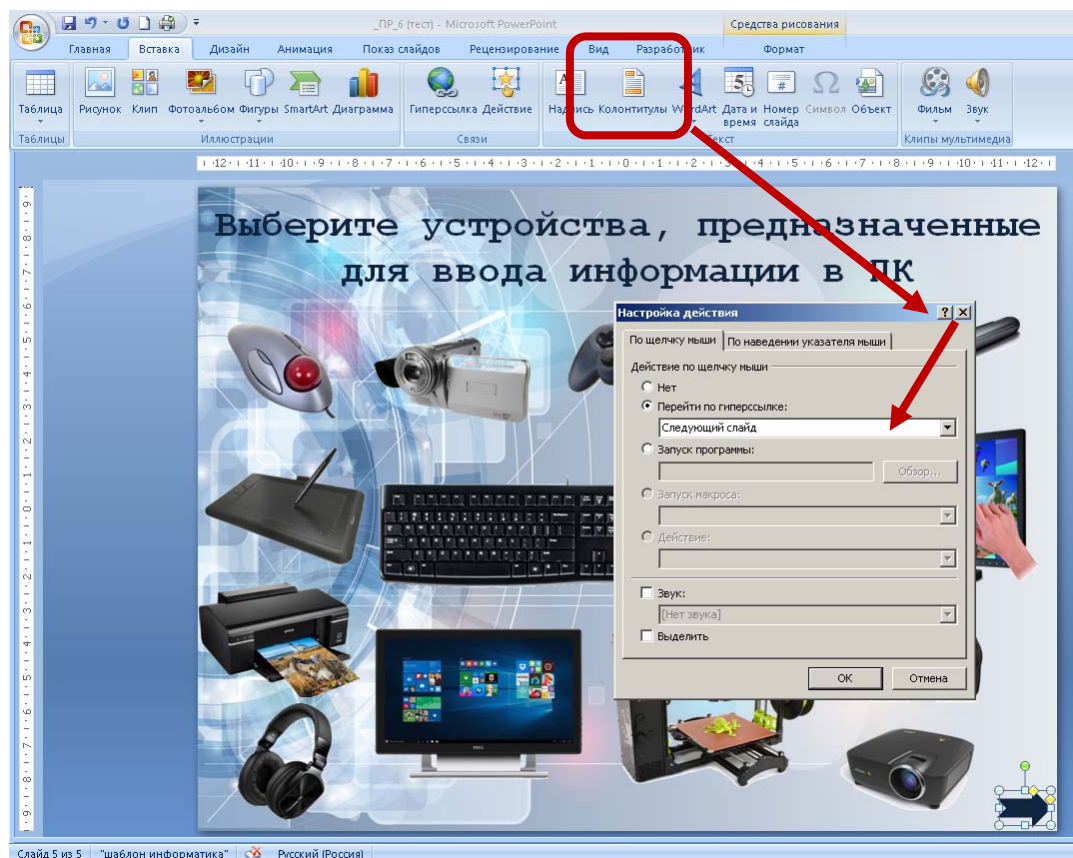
_ПР_6 (тест) - Microsoft PowerPoint

Средства рисования

Главная | Вставка | Дизайн | Анимация | Показ слайдов | Рецензирование | Вид | Разработчик | Формат

Таблица | Рисунок | Клип | Фотоальбом | Фигуры | SmartArt | Диаграмма | Гиперссылка | Действие | Надпись | Колонтитулы | WordArt | Дата и время | Номер слайда | Символ | Объект | Фильм | Звук

Таблицы | Иллюстрации | Связи | Текст | Клипы мультимедиа

Выберите устройства, предназначенные для ввода информации в ПК

Настройка действия

По щелчку мыши | По наведении указателя мыши

Действие по щелчку мыши

Нет

Перейти по гиперссылке:

Следующий слайд

Запуск программы:

Обзор...

Запуск макроса:

Действие:

Звук:

[Нет звука]

Выделить

ОК | Отмена

Слайд 5 из 5 | "шаблон информатика" | Русский (Россия)